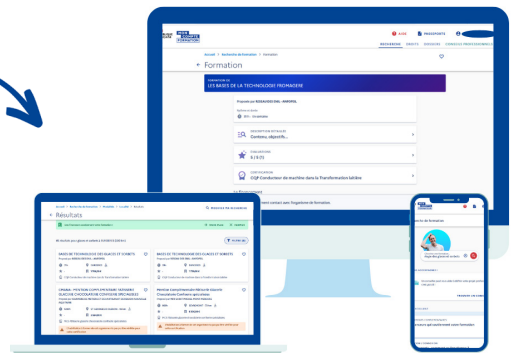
MON COMPTE FORMATION

AIDE

PRESTATAIRES

RECHERCHE

DROITS

DOSSIERS

CONSEILS PROFESSIONNELS

Accueil > Recherche de formation > Formation

Formation

FORMATION DE

LES BASES DE LA TECHNOLOGIE FROMAGERE

Proposé par ROBIAUDDE ENIL - AMBERIEL

DESCRIPTION DÉTAILLÉE

Contenu, objectifs...

ÉVALUATIONS

CERTIFICATION

CQP Conducteur de machine dans la Transformation laitière

Résultats

Recherche de formation

BASES DE TECHNOLOGIE DES GLACES ET SORBETS

BASES DE TECHNOLOGIE DES GLACES ET SORBETS

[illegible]

Recherche de formation

TROUVER UNE FORMATION